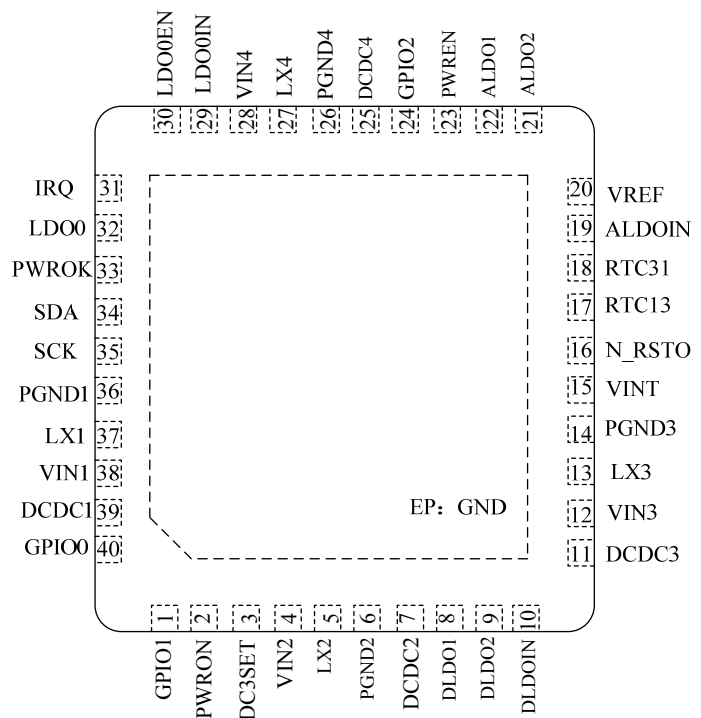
LDO0EN 30
LDO0IN 29
VIN4 28
LX4 27
PGND4 26
DCDC4 25
GPIO2 24
PWREN 23
ALDO1 22
ALDO2 21

IRQ 31
LDO0 32
PWROK 33
SDA 34
SCK 35
PGND1 36
LX1 37
VIN1 38
DCDC1 39
GPIO0 40

20 VREF
19 ALDOIN
18 RTC31
17 RTC13
16 N_RSTO
15 VINT
14 PGND3
13 LX3
12 VIN3
11 DCDC3

EP：GND

1 GPIO1
2 PWRON
3 DC3SET
4 VIN2
5 LX2
6 PGND2
7 DCDC2
8 DLDO1
9 DLDO2
10 DLDOIN